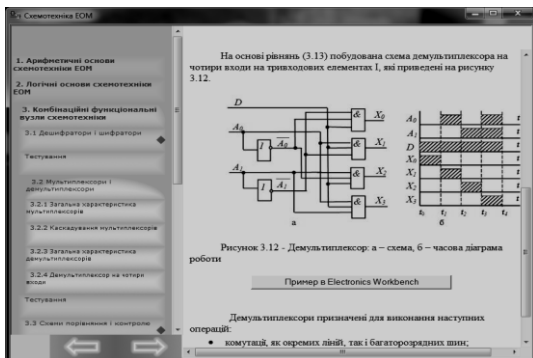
Схемотехніка ЕОМ

1. Арифметичні основи схемотехніки ЕОМ

2. Логічні основи схемотехніки ЕОМ

3. Комбінаційні функціональні вузли схемотехніки

3.1 Дешифратори і шифратори

Тестування

3.2 Мультиплексори і демультиплексори

3.2.1 Загальна характеристика мультиплексорів

3.2.2 Каскадування мультиплексорів

3.2.3 Загальна характеристика демультиплексорів

3.2.4 Демультиплексор на чотири входи

Тестування

3.3 Схеми порівняння і контролю

На основі рівнянь (3.13) побудована схема демультиплексора на чотири входи на трихвходових елементах І, які приведені на рисунку 3.12.

D
$A_0$
$A_1$
1
$\overline{A_0}$
1
$\overline{A_1}$
&
&
&
&
$X_0$
$X_1$
$X_2$
$X_3$
а

$A_0$
$A_1$
D
$X_0$
$X_1$
$X_2$
$X_3$
$t_0$ $t_1$ $t_2$ $t_3$ $t_4$
t
t
t
t
t
t
t
б

Рисунок 3.12 - Демультиплексор: а – схема, б – часова діаграма роботи

Пример в Electronics Workbench

Демультиплексори призначені для виконання наступних операцій:

• комутацій, як окремих ліній, так і багаторозрядних шин;